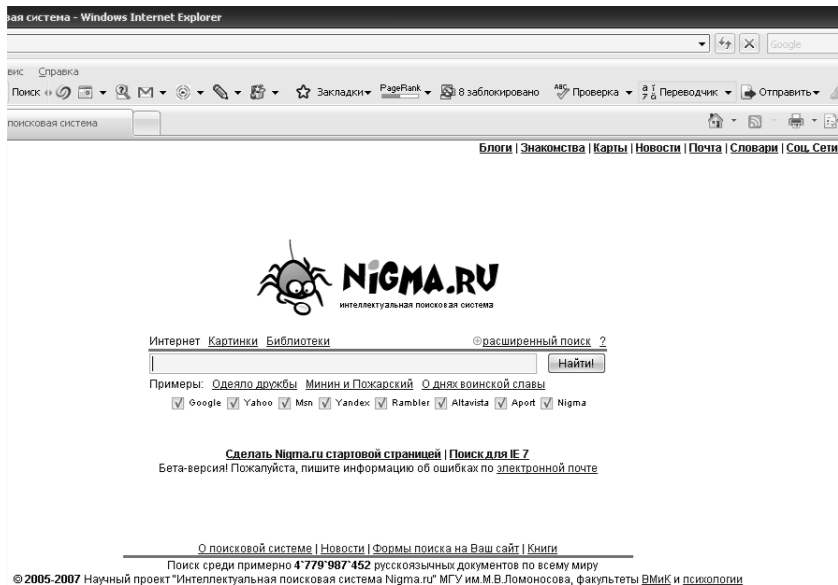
вая система - Windows Internet Explorer

Google

вис Справка

Поиск Закладки PageRank 8 заблокировано Проверка Переводчик Отправить

поисковая система

Блоги | Знакомства | Карты | Новости | Почта | Словари | Соц. Сети

NiGMA.RU
интеллектуальная поисковая система

Интернет Картинки Библиотеки

расширенный поиск ?

Найти!

Примеры: Одеяло дружбы Минин и Пожарский О днях воинской славы

Google Yahoo Msn Yandex Rambler Altavista Aport Nigma

Сделать Nigma.ru стартовой страницей | Поиск для IE 7
Бета-версия! Пожалуйста, пишите информацию об ошибках по электронной почте

О поисковой системе | Новости | Формы поиска на Ваш сайт | Книги
Поиск среди примерно 4`779`987`452 русскоязычных документов по всему миру
© 2005-2007 Научный проект "Интеллектуальная поисковая система Nigma.ru" МГУ им.М.В.Ломоносова, факультеты ВМиК и психологии